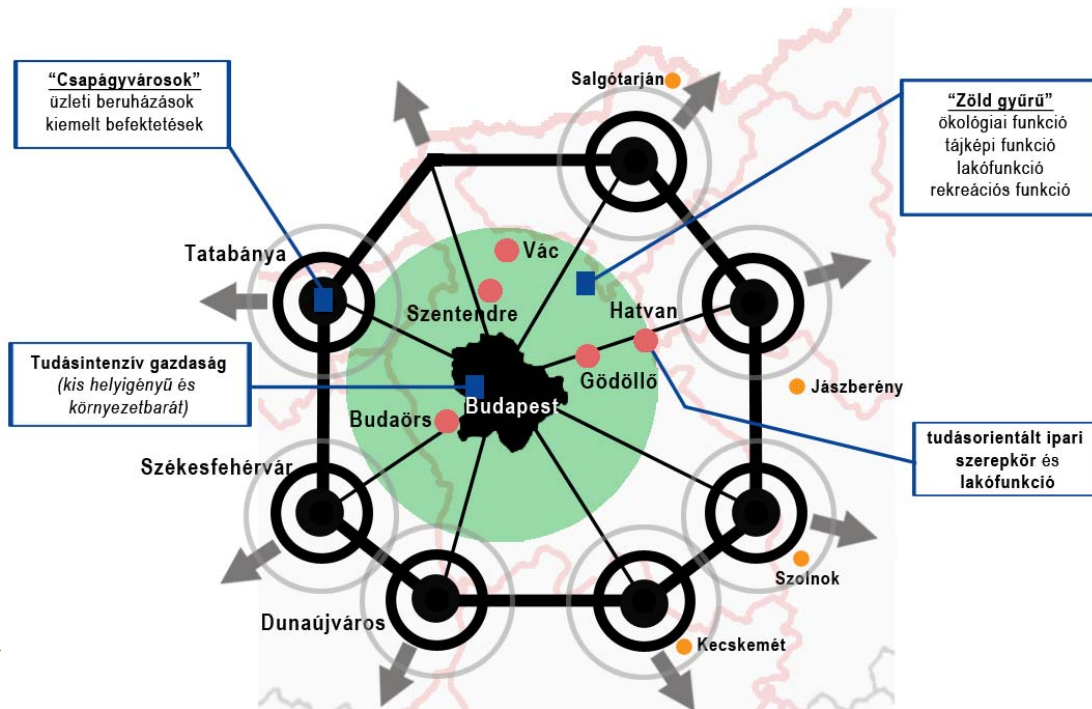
"Csapágyvárosok"
üzleti beruházások
kiemelt befektetések

Salgótarján

"Zöld gyűrű"
ökológiai funkció
tájképi funkció
lakófunkció
rekreációs funkció

Tatabánya

Vác

Szentendre

Hatvan

Tudásintenzív gazdaság
(kis helyigényű és környezetbarát)

Gödöllő

Jászberény

Budapest

Budaörs

tudásorientált ipari szerepkör és lakófunkció

Székesfehérvár

Szolnok

Dunaújváros

Kecskemét